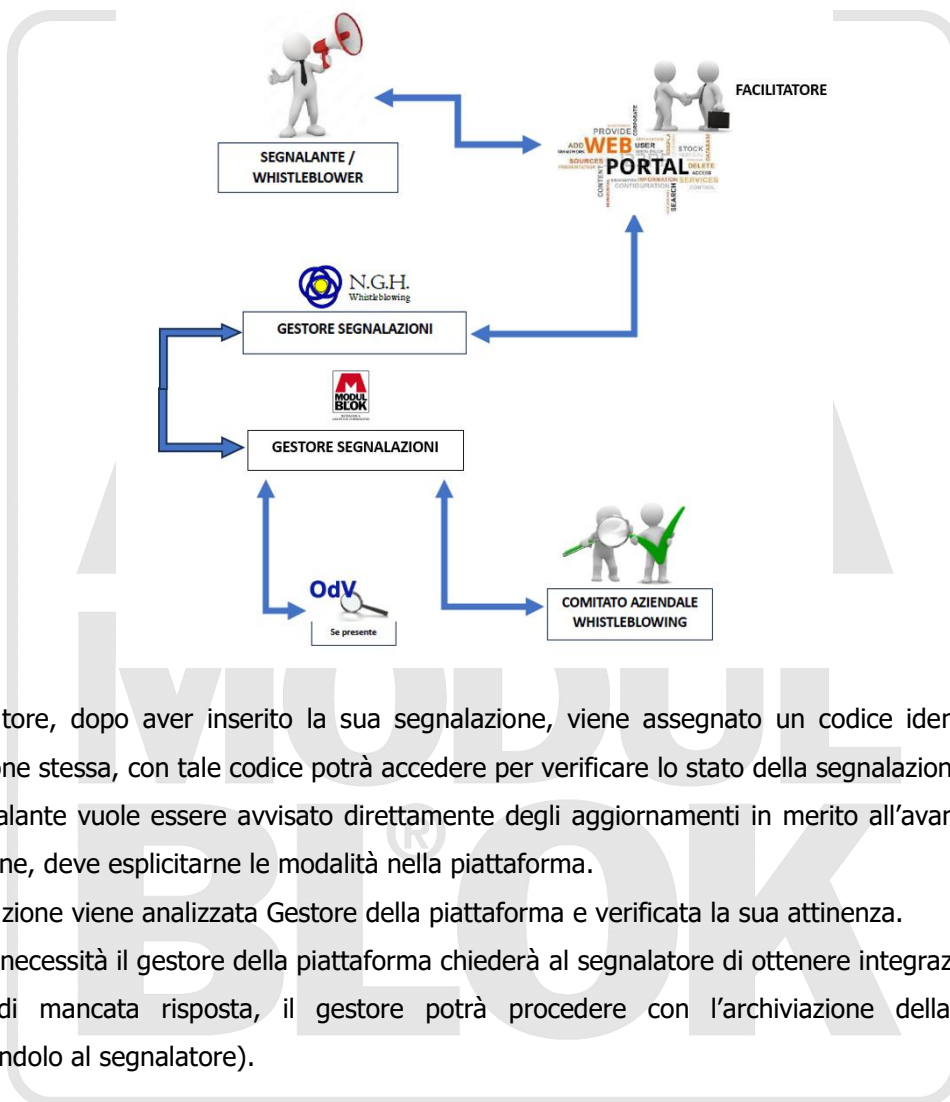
FACILITATORE

PROVIDE
ADD WEB USER
SOURCES
PORTAL
STOCK
INFORMATION SERVICES
DELETE
CONFIGURATION
SEARCH

SEGNALANTE / WHISTLEBLOWER

N.G.H.
Whistleblowing

GESTORE SEGNALAZIONI

MODUL BLOK

GESTORE SEGNALAZIONI

OdV
Se presente

COMITATO AZIENDALE WHISTLEBLOWING

tore, dopo aver inserito la sua segnalazione, viene assegnato un codice ider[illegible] one stessa, con tale codice potrà accedere per verificare lo stato della segnalazion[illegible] alante vuole essere avvisato direttamente degli aggiornamenti in merito all'avar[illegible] ne, deve esplicitarne le modalità nella piattaforma.

zione viene analizzata Gestore della piattaforma e verificata la sua attinenza.

necessità il gestore della piattaforma chiederà al segnalatore di ottenere integraz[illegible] di mancata risposta, il gestore potrà procedere con l'archiviazione della ndolo al segnalatore).

MODUL BLOK
®